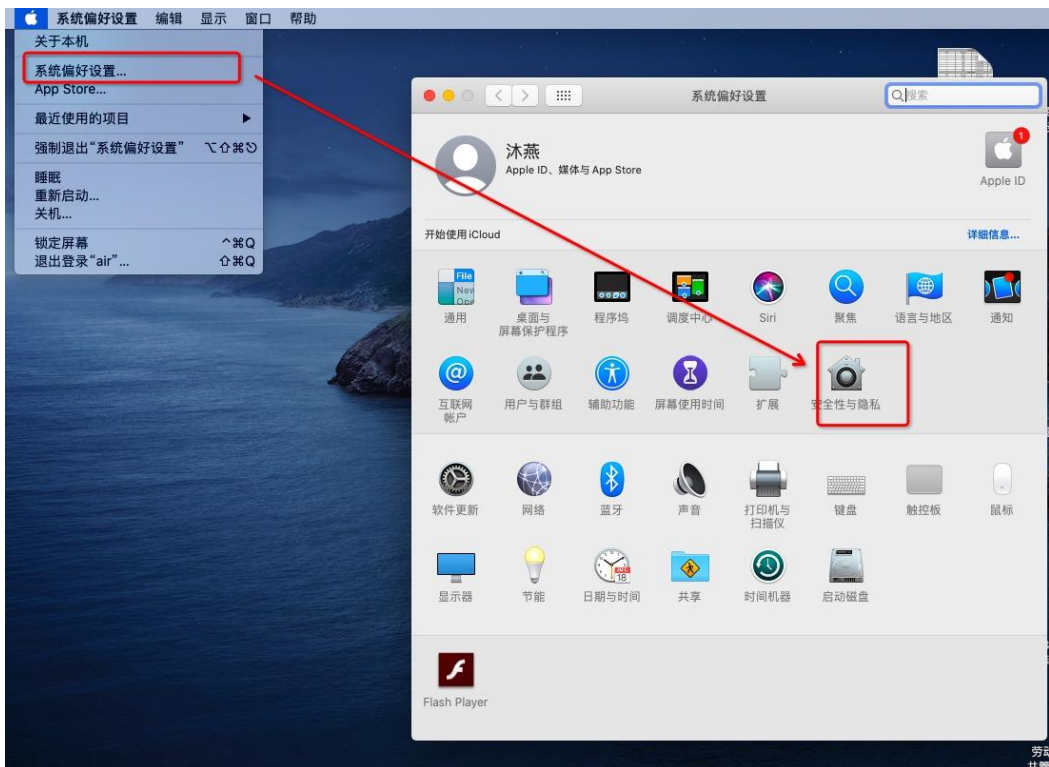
系统偏好设置 编辑 显示 窗口 帮助

关于本机

系统偏好设置...

App Store...

最近使用的项目

强制退出"系统偏好设置" ⌥⇧⌘⎋

睡眠

重新启动...

关机...

锁定屏幕 ^⌘Q

退出登录"air"... ⇧⌘Q

系统偏好设置

搜索

沐燕

Apple ID、媒体与 App Store

1

Apple ID

开始使用 iCloud

详细信息...

File New Ope

通用

桌面与屏幕保护程序

程序坞

调度中心

Siri

聚焦

语言与地区

通知

互联网帐户

用户与群组

辅助功能

屏幕使用时间

扩展

安全性与隐私

软件更新

网络

蓝牙

声音

打印机与扫描仪

键盘

触控板

鼠标

显示器

节能

18

日期与时间

共享

时间机器

启动磁盘

Flash Player

劳